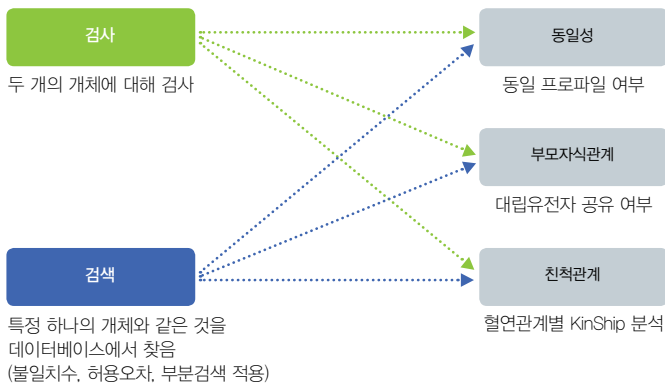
검사

두 개의 개체에 대해 검사

검색

특정 하나의 개체와 같은 것을 데이터베이스에서 찾음 (불일치수, 허용오차, 부분검색 적용)

동일성

동일 프로파일 여부

부모자식관계

대립유전자 공유 여부

친척관계

혈연관계별 KinShip 분석